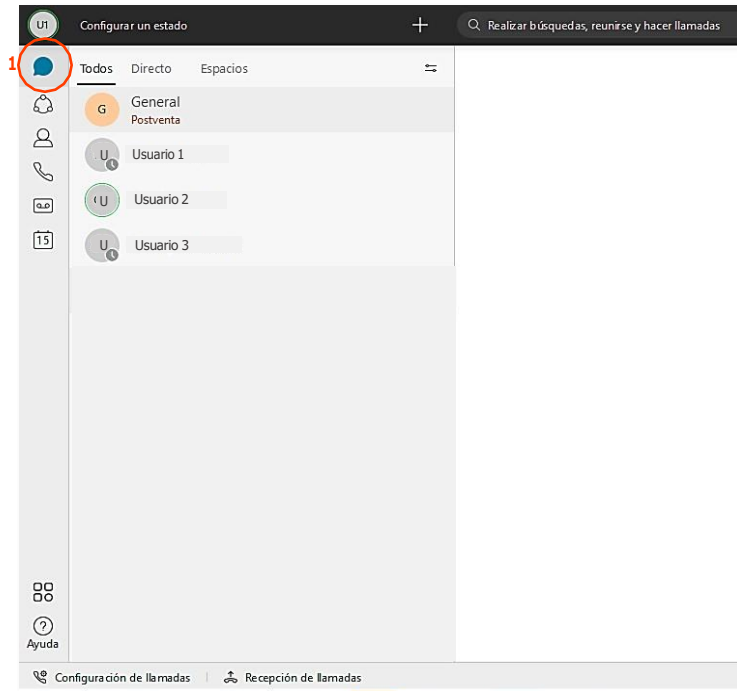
U1 Configurar un estado
+
Realizar búsquedas, reunirse y hacer llamadas

1

Todos Directo Espacios

G General
Postventa

U Usuario 1

U Usuario 2

U Usuario 3

15

Ayuda

Configuración de llamadas | Recepción de llamadas